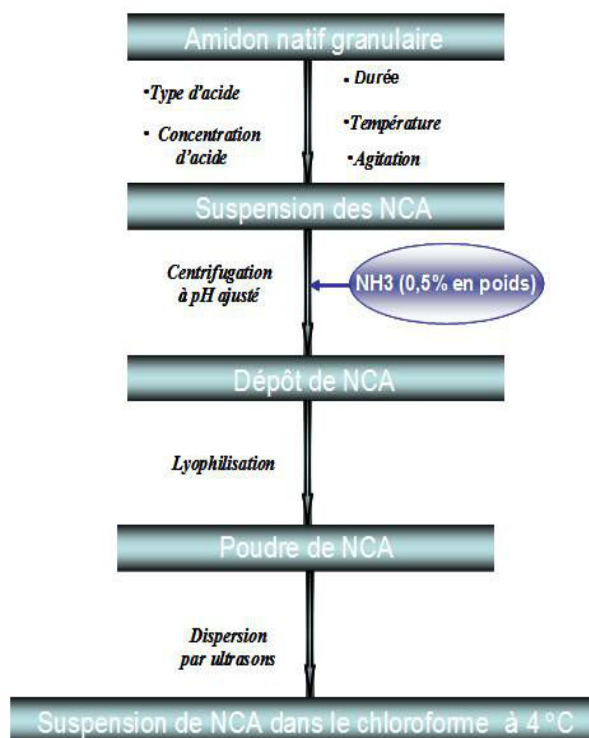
Amidon natif granulaire

•Type d'acide

• Concentration d'acide

• Durée

•Température

•Agitation

Suspension des NCA

Centrifugation à pH ajusté

NH3 (0,5% en poids)

Dépôt de NCA

Lyophilisation

Poudre de NCA

Dispersion par ultrasons

Suspension de NCA dans le chloroforme à 4 °C